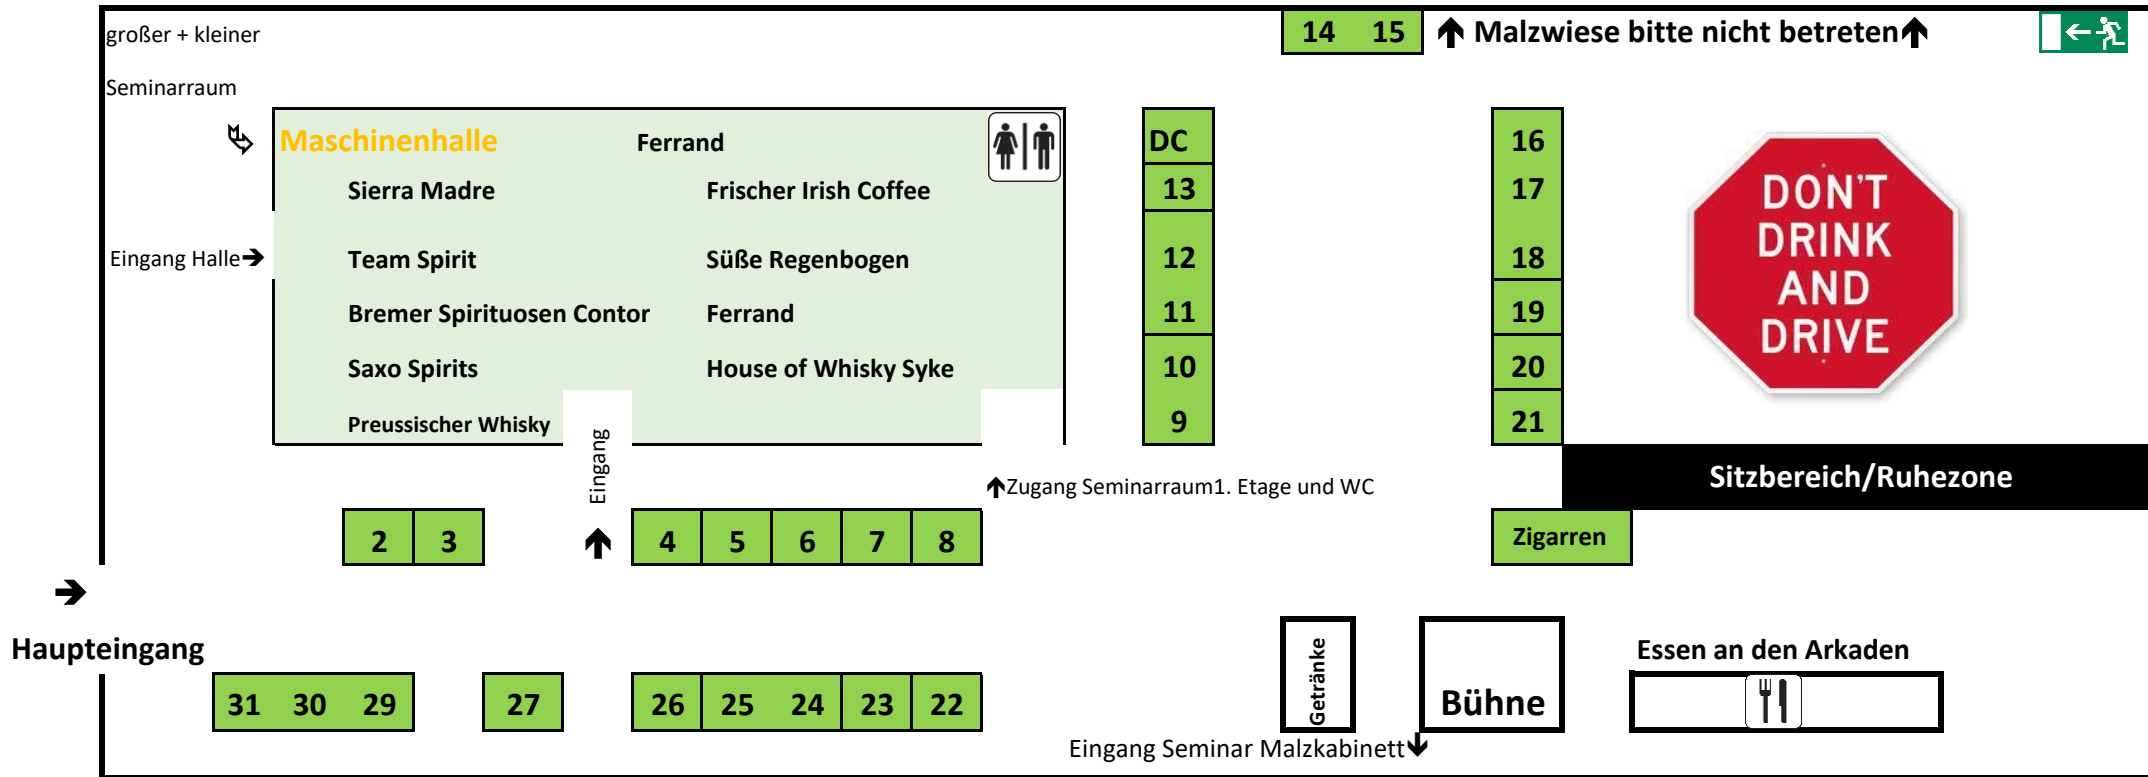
großer + kleiner
Seminarraum

14 15

Malzwiese bitte nicht betreten

Maschinenhalle

Ferrand

Sierra Madre

Frischer Irish Coffee

Eingang Halle

Team Spirit

Süße Regenbogen

Bremer Spirituosen Contor

Ferrand

Saxo Spirits

House of Whisky Syke

Preussischer Whisky

Eingang

DC
13
12
11
10
9

16
17
18
19
20
21

DON'T DRINK AND DRIVE

Sitzbereich/Ruhezone

Zugang Seminarraum1. Etage und WC

2 3

4 5 6 7 8

Zigarren

Haupteingang

31 30 29

27

26 25 24 23 22

Getränke

Bühne

Essen an den Arkaden

Eingang Seminar Malzkabinett